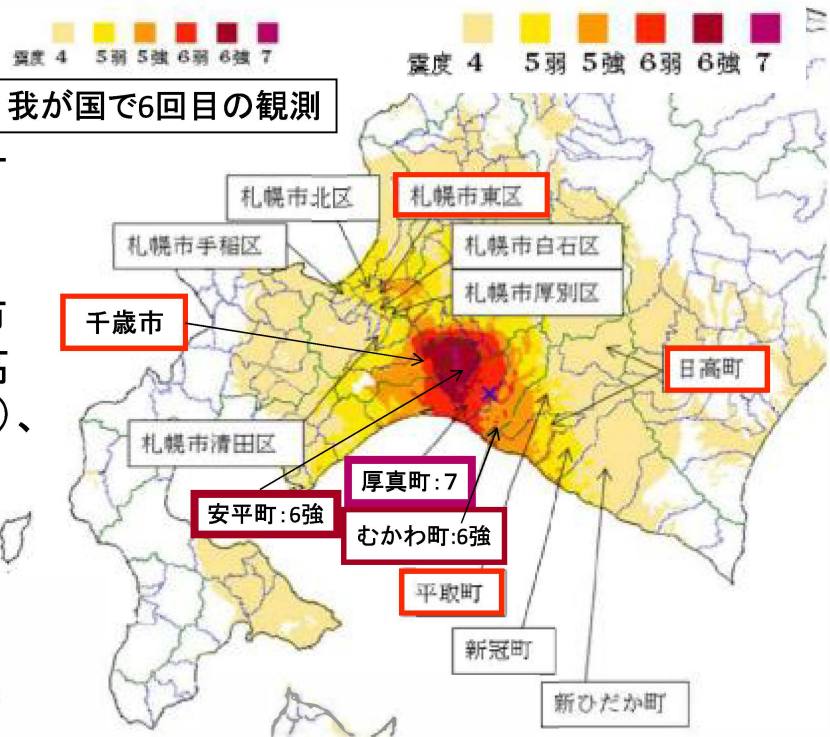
震度 4 5弱 5強 6弱 6強 7

震度 4 5弱 5強 6弱 6強 7

我が国で6回目の観測

札幌市北区

札幌市東区

札幌市手稲区

札幌市白石区

札幌市厚別区

千歳市

日高町

札幌市清田区

厚真町：7

安平町：6強

むかわ町：6強

平取町

新冠町

新ひだか町